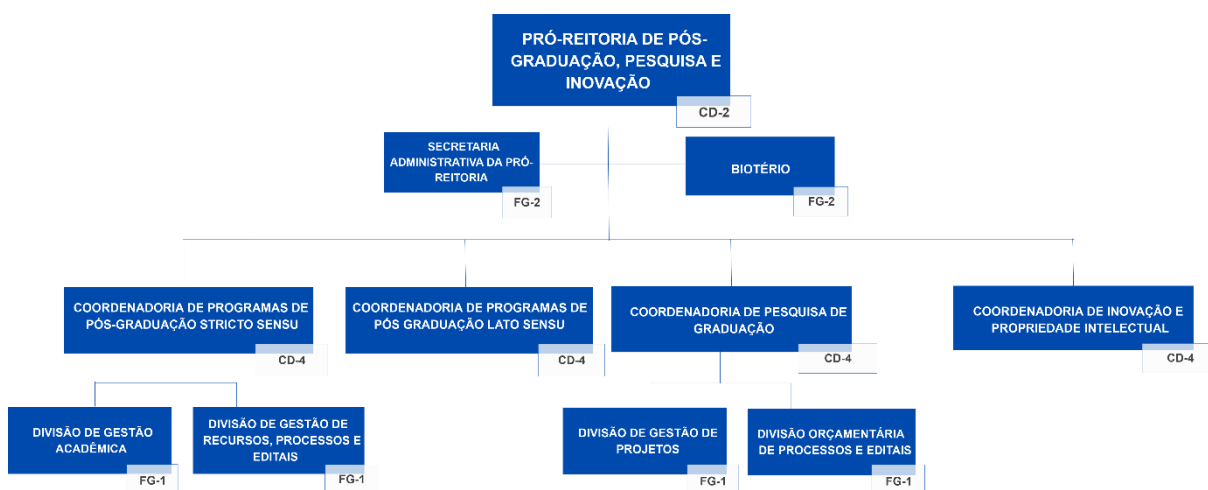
PRÓ-REITORIA DE PÓS-GRADUAÇÃO, PESQUISA E INOVAÇÃO
CD-2

SECRETARIA ADMINISTRATIVA DA PRÓ-REITORIA
FG-2

BIOTÉRIO
FG-2

COORDENADORIA DE PROGRAMAS DE PÓS-GRADUAÇÃO STRICTO SENSU
CD-4

COORDENADORIA DE PROGRAMAS DE PÓS GRADUAÇÃO LATO SENSU
CD-4

COORDENADORIA DE PESQUISA DE GRADUAÇÃO
CD-4

COORDENADORIA DE INOVAÇÃO E PROPRIEDADE INTELECTUAL
CD-4

DIVISÃO DE GESTÃO ACADÊMICA
FG-1

DIVISÃO DE GESTÃO DE RECURSOS, PROCESSOS E EDITAIS
FG-1

DIVISÃO DE GESTÃO DE PROJETOS
FG-1

DIVISÃO ORÇAMENTÁRIA DE PROCESSOS E EDITAIS
FG-1